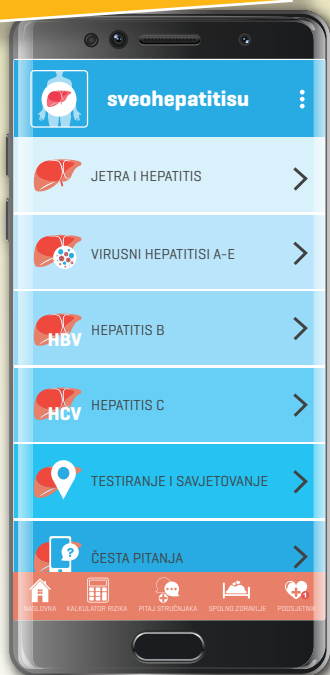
sveohepatitisu

JETRA I HEPATITIS

VIRUSNI HEPATITISI A-E

HBV
HEPATITIS B

HCV
HEPATITIS C

TESTIRANJE I SAVJETOVANJE

ČESTA PITANJA

NASLOVNA
KALKULATOR RIZIKA
PITAJ STRUČNJAKA
SPOLNO ZDRAVLJE
PODSJETNIK